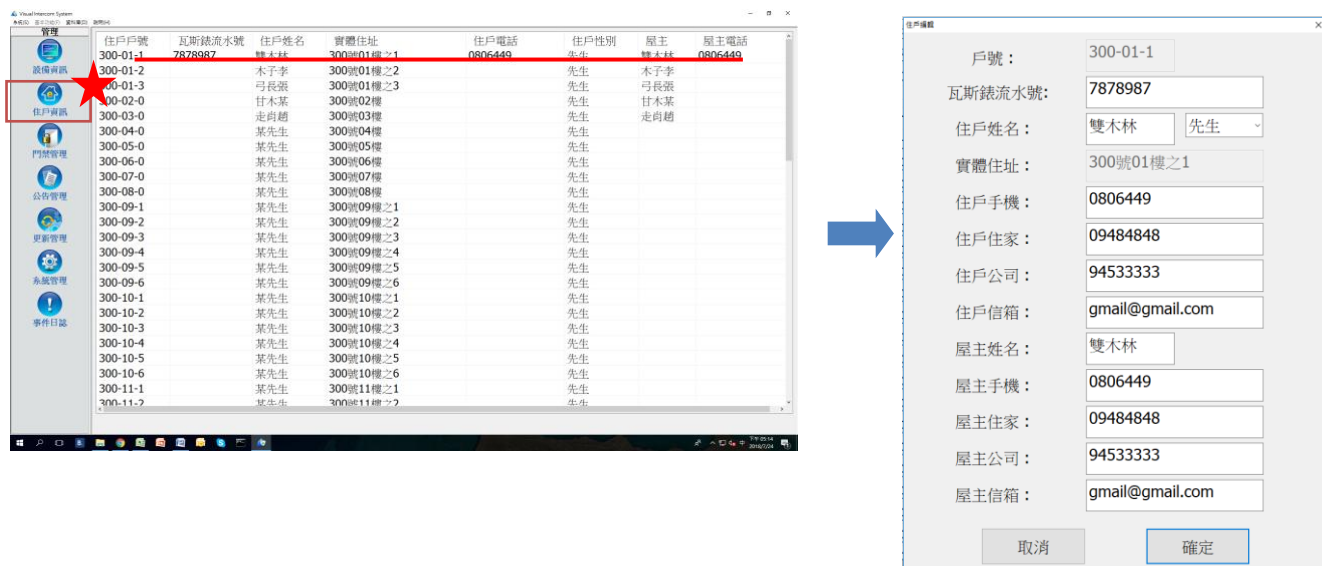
Visual Intercom System
系統(S) 基本功能(F) 資料庫(D) 說明(H)

管理
設備資訊
住戶資訊
門禁管理
公告管理
更新管理
系統管理
事件日誌

| 住戶戶號 | 瓦斯錶流水號 | 住戶姓名 | 實體住址 | 住戶電話 | 住戶性別 | 屋主 | 屋主電話 |
|---|---|---|---|---|---|---|---|
| 300-01-1 | 7878987 | 雙木林 | 300號01樓之1 | 0806449 | 先生 | 雙木林 | 0806449 |
| 300-01-2 | | 木子李 | 300號01樓之2 | | 先生 | 木子李 | |
| 300-01-3 | | 弓長張 | 300號01樓之3 | | 先生 | 弓長張 | |
| 300-02-0 | | 甘木某 | 300號02樓 | | 先生 | 甘木某 | |
| 300-03-0 | | 走肖趙 | 300號03樓 | | 先生 | 走肖趙 | |
| 300-04-0 | | 某先生 | 300號04樓 | | 先生 | | |
| 300-05-0 | | 某先生 | 300號05樓 | | 先生 | | |
| 300-06-0 | | 某先生 | 300號06樓 | | 先生 | | |
| 300-07-0 | | 某先生 | 300號07樓 | | 先生 | | |
| 300-08-0 | | 某先生 | 300號08樓 | | 先生 | | |
| 300-09-1 | | 某先生 | 300號09樓之1 | | 先生 | | |
| 300-09-2 | | 某先生 | 300號09樓之2 | | 先生 | | |
| 300-09-3 | | 某先生 | 300號09樓之3 | | 先生 | | |
| 300-09-4 | | 某先生 | 300號09樓之4 | | 先生 | | |
| 300-09-5 | | 某先生 | 300號09樓之5 | | 先生 | | |
| 300-09-6 | | 某先生 | 300號09樓之6 | | 先生 | | |
| 300-10-1 | | 某先生 | 300號10樓之1 | | 先生 | | |
| 300-10-2 | | 某先生 | 300號10樓之2 | | 先生 | | |
| 300-10-3 | | 某先生 | 300號10樓之3 | | 先生 | | |
| 300-10-4 | | 某先生 | 300號10樓之4 | | 先生 | | |
| 300-10-5 | | 某先生 | 300號10樓之5 | | 先生 | | |
| 300-10-6 | | 某先生 | 300號10樓之6 | | 先生 | | |
| 300-11-1 | | 某先生 | 300號11樓之1 | | 先生 | | |
| 300-11-2 | | 某先生 | 300號11樓之2 | | 先生 | | |

下午 05:14
2016/2/24

住戶編輯
戶號： 300-01-1
瓦斯錶流水號: 7878987
住戶姓名： 雙木林 先生
實體住址： 300號01樓之1
住戶手機： 0806449
住戶住家： 09484848
住戶公司： 94533333
住戶信箱： gmail@gmail.com
屋主姓名： 雙木林
屋主手機： 0806449
屋主住家： 09484848
屋主公司： 94533333
屋主信箱： gmail@gmail.com
取消
確定